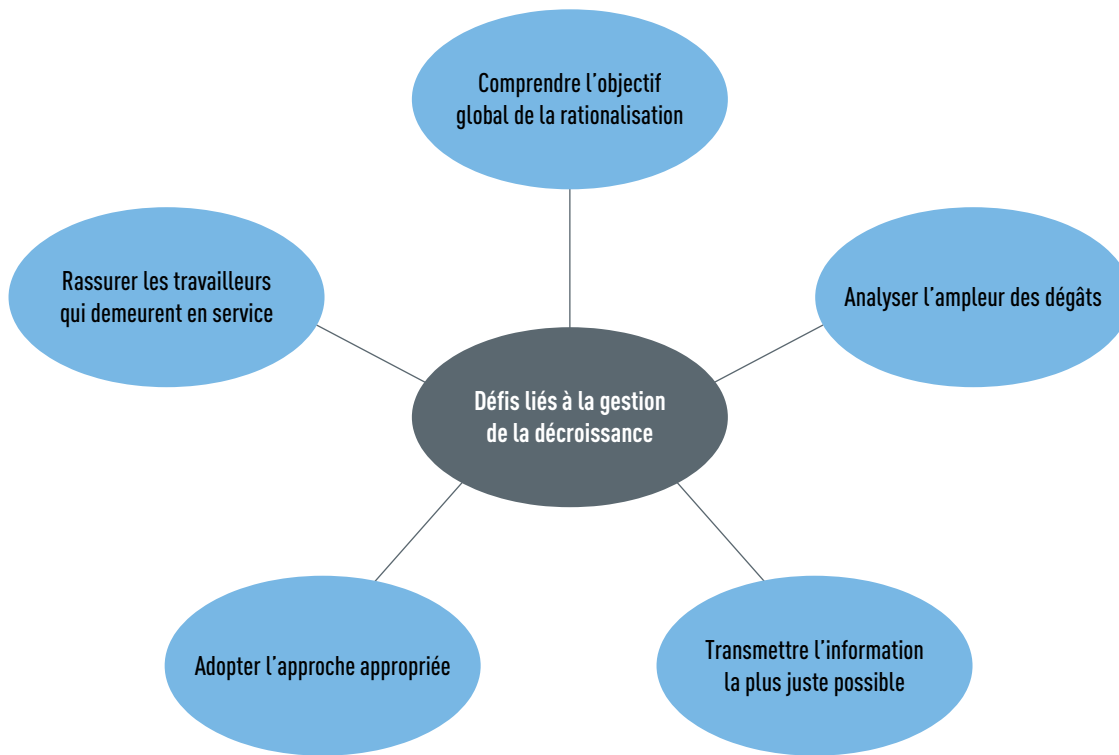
Comprendre l’objectif global de la rationalisation

Rassurer les travailleurs qui demeurent en service

Analyser l’ampleur des dégâts

Défis liés à la gestion de la décroissance

Adopter l’approche appropriée

Transmettre l’information la plus juste possible